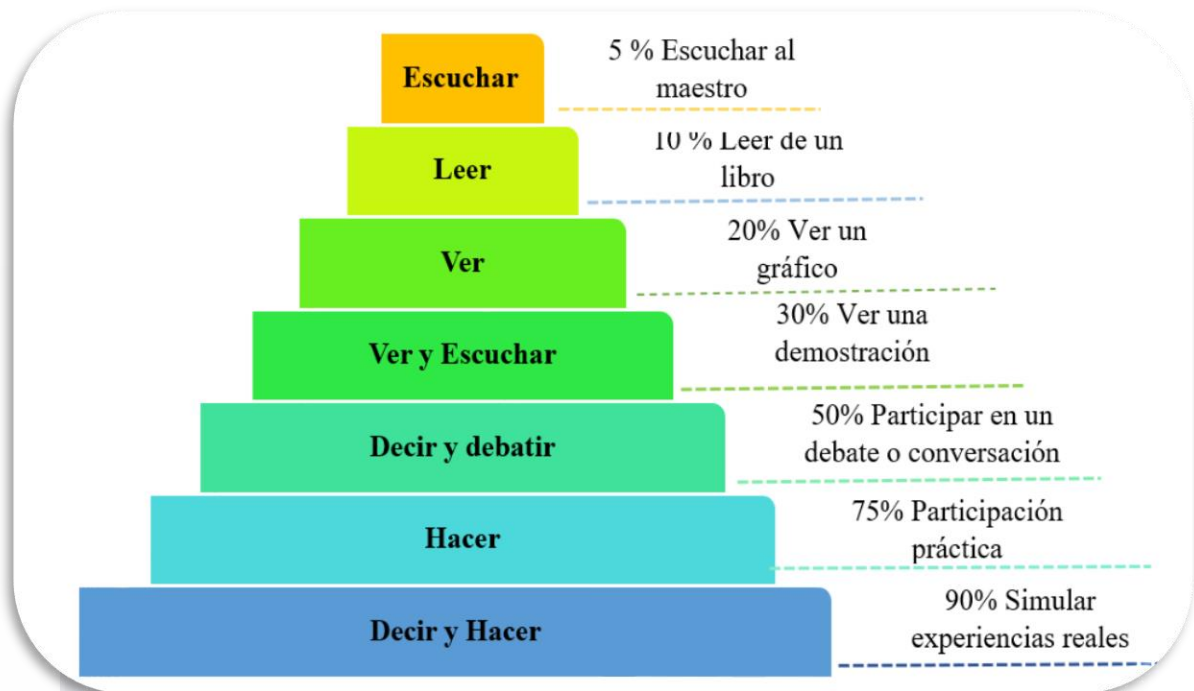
Escuchar
5 % Escuchar al maestro

Leer
10 % Leer de un libro

Ver
20% Ver un gráfico

Ver y Escuchar
30% Ver una demostración

Decir y debatir
50% Participar en un debate o conversación

Hacer
75% Participación práctica

Decir y Hacer
90% Simular experiencias reales